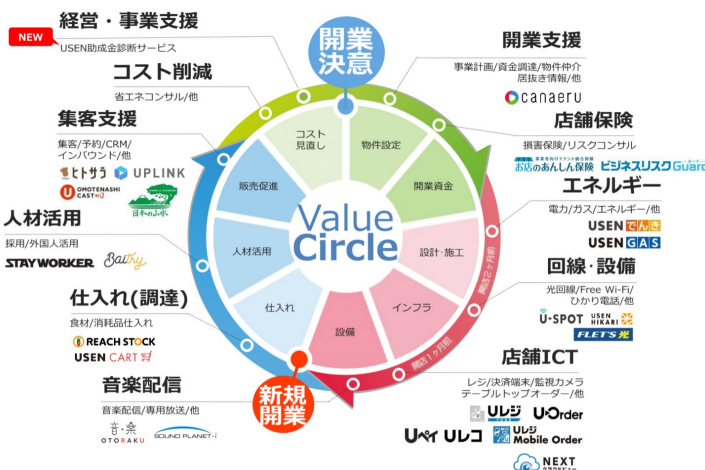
NEW

経営・事業支援
USEN助成金診断サービス

コスト削減
省エネコンサル/他

集客支援
集客/予約/CRM/インバウンド/他
ヒトサラ
UPLINK
OMOTENASHI CAST
日本の山水

人材活用
採用/外国人活用
STAYWORKER
Bairy

仕入れ(調達)
食材/消耗品仕入れ
REACH STOCK
USEN CART

音楽配信
音楽配信/専用放送/他
音・楽 OTORAKU
SOUND PLANET

開業決意

開業支援
事業計画/資金調達/物件仲介
居抜き情報/他
canaeru

店舗保険
損害保険/リスクコンサル
お店のあんしん保険
ビジネスリスクGuard

エネルギー
電力/ガス/エネルギー/他
USEN でんき
USEN GAS

回線・設備
光回線/Free Wi-Fi/ひかり電話/他
U-SPOT
USEN HIKARI
FLET'S光

店舗ICT
レジ/決済端末/監視カメラ
テーブルトップオーダー/他
Uレジ
U Order
Uペイ
Uレコ
Uレジ Mobile Order
NEXT

コスト見直し
物件設定
開業資金
設計・施工
インフラ
設備
仕入れ
人材活用
販売促進

Value Circle

開業2ヶ月前
開店1ヶ月前

新規開業